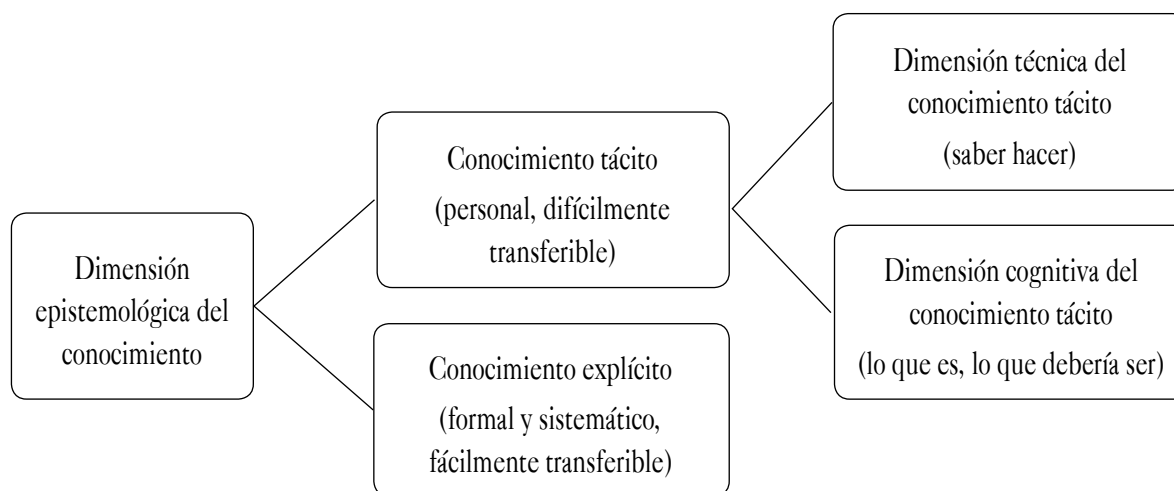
Dimensión epistemológica del conocimiento

Conocimiento tácito (personal, difícilmente transferible)

Conocimiento explícito (formal y sistemático, fácilmente transferible)

Dimensión técnica del conocimiento tácito (saber hacer)

Dimensión cognitiva del conocimiento tácito (lo que es, lo que debería ser)